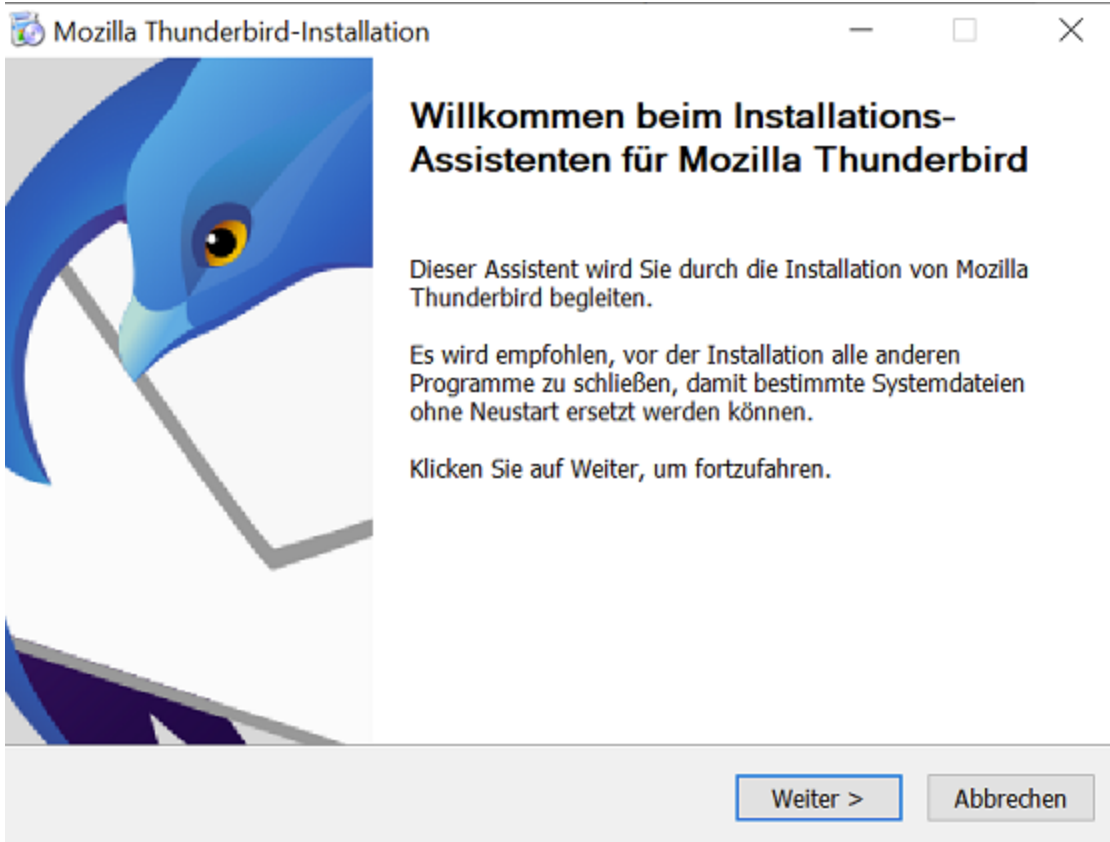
Mozilla Thunderbird-Installation

Willkommen beim Installations-Assistenten für Mozilla Thunderbird

Dieser Assistent wird Sie durch die Installation von Mozilla Thunderbird begleiten.

Es wird empfohlen, vor der Installation alle anderen Programme zu schließen, damit bestimmte Systemdateien ohne Neustart ersetzt werden können.

Klicken Sie auf Weiter, um fortzufahren.

Weiter >

Abbrechen